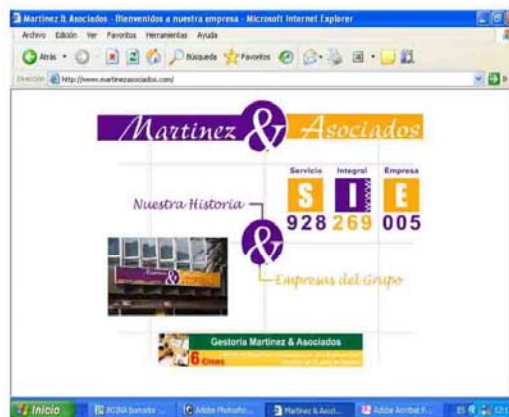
Martinez & Asociados - Bienvenidos a nuestra empresa - Microsoft Internet Explorer

Archivo Edición Ver Favoritos Herramientas Ayuda

Atrás Búsqueda Favoritos

Dirección http://www.martinezasociados.com/

Martinez & Asociados

Servicio Integral Empresa

S I E

928 269 005

Nuestra Historia

Empresas del Grupo

Gestoria Martinez & Asociados

6 Cines

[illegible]

Inicio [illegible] Adobe Photosho... Martinez & Asoci... Adobe Acrobat R...